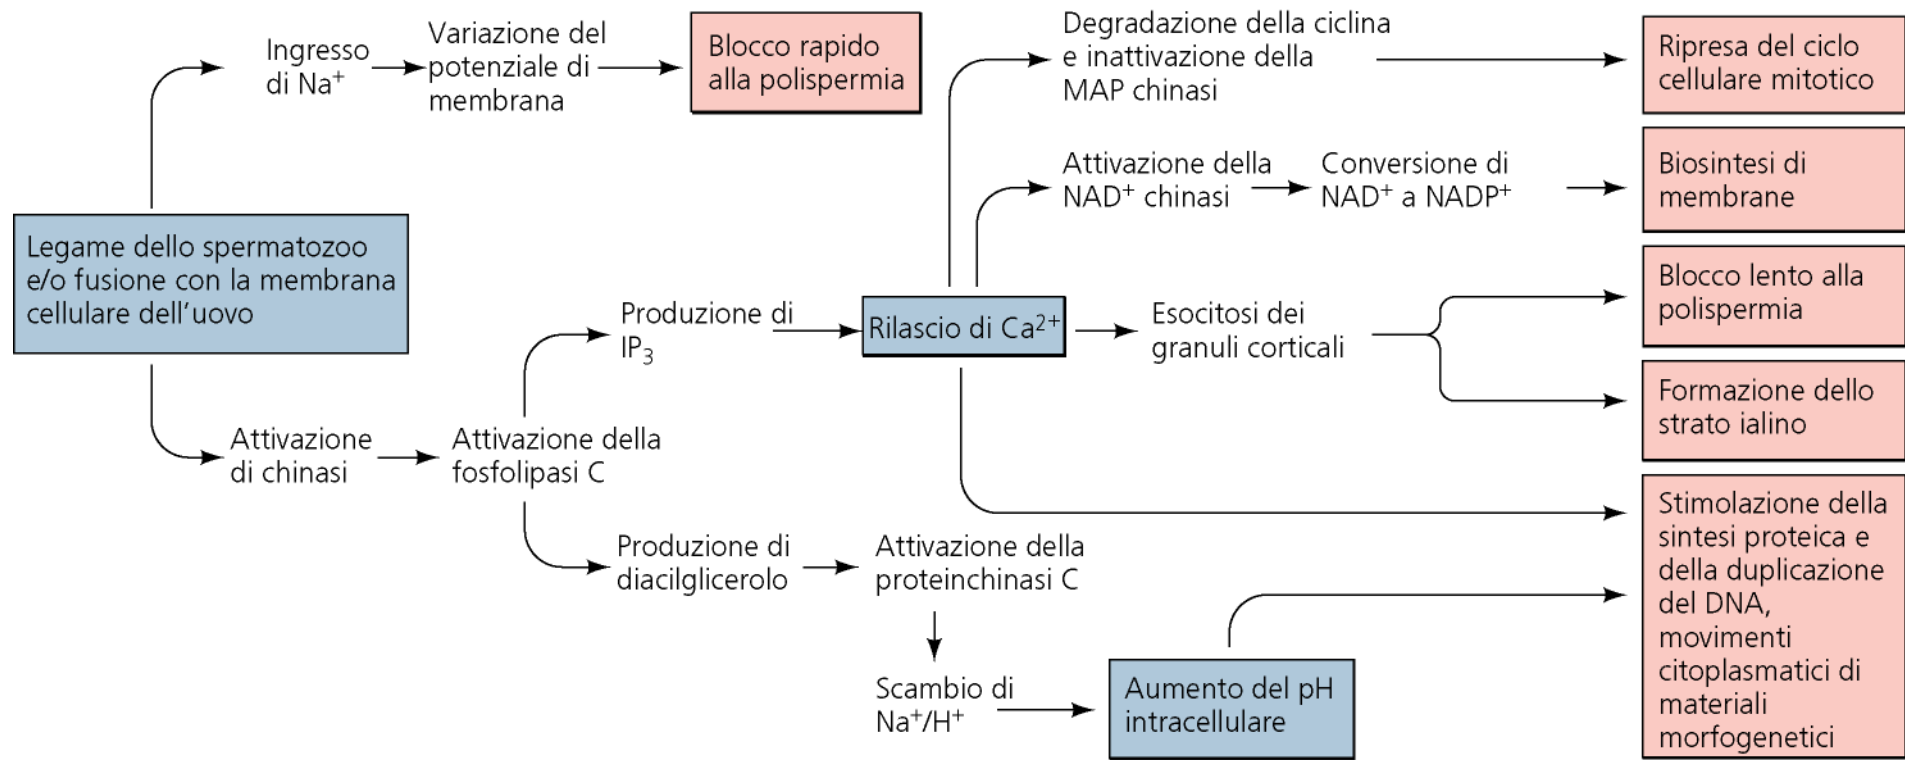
Legame dello spermatozoo e/o fusione con la membrana cellulare dell'uovo

Ingresso di $Na^+$

Variazione del potenziale di membrana

Blocco rapido alla polispermia

Attivazione di chinasi

Attivazione della fosfolipasi C

Produzione di $IP_3$

Rilascio di $Ca^{2+}$

Produzione di diacilglicerolo

Attivazione della proteinchinasi C

Scambio di $Na^+/H^+$

Aumento del pH intracellulare

Degradazione della ciclina e inattivazione della MAP chinasi

Ripresa del ciclo cellulare mitotico

Attivazione della $NAD^+$ chinasi

Conversione di $NAD^+$ a $NADP^+$

Biosintesi di membrane

Esocitosi dei granuli corticali

Blocco lento alla polispermia

Formazione dello strato ialino

Stimolazione della sintesi proteica e della duplicazione del DNA, movimenti citoplasmatici di materiali morfogenetici